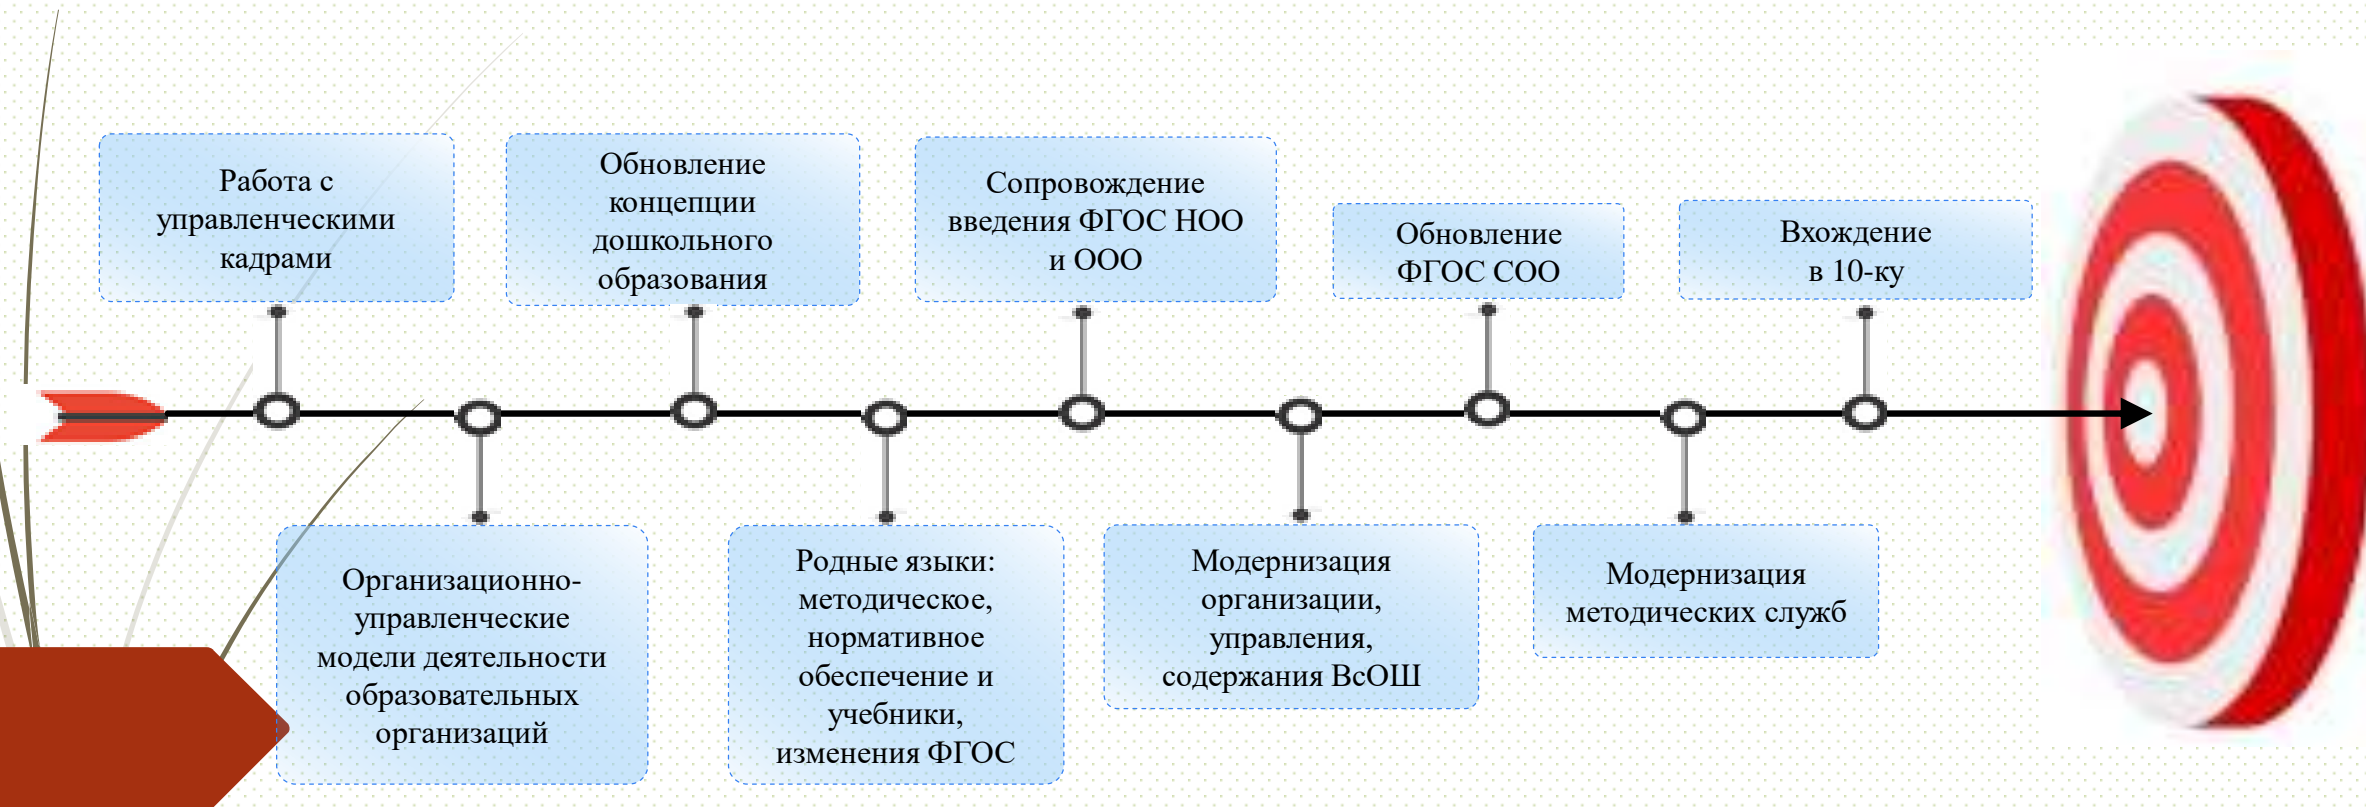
Работа с управленческими кадрами

Обновление концепции дошкольного образования

Сопровождение введения ФГОС НОО и ООО

Обновление ФГОС СОО

Вхождение в 10-ку

Организационно-управленческие модели деятельности образовательных организаций

Родные языки: методическое, нормативное обеспечение и учебники, изменения ФГОС

Модернизация организации, управления, содержания ВсОШ

Модернизация методических служб